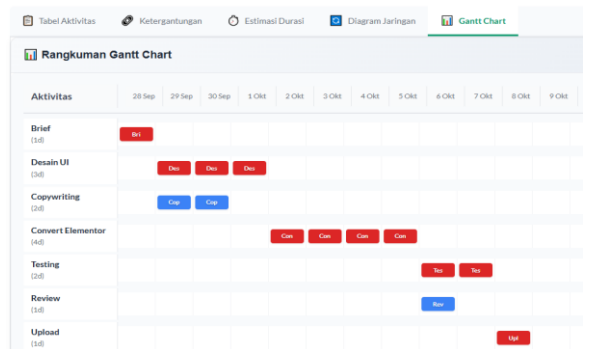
Tabel Aktivitas | Ketergantungan | Estimasi Durasi | Diagram Jaringan | Gantt Chart

Rangkuman Gantt Chart

| Aktivitas | 28 Sep | 29 Sep | 30 Sep | 1 Okt | 2 Okt | 3 Okt | 4 Okt | 5 Okt | 6 Okt | 7 Okt | 8 Okt | 9 Okt |
|---|---|---|---|---|---|---|---|---|---|---|---|---|
| Brief (1d) | Bri | | | | | | | | | | | |
| Desain UI (3d) | | Des | Des | Des | | | | | | | | |
| Copywriting (2d) | | Cop | Cop | | | | | | | | | |
| Convert Elementor (4d) | | | | | Con | Con | Con | Con | | | | |
| Testing (2d) | | | | | | | | | Tes | Tes | | |
| Review (1d) | | | | | | | | | Rev | | | |
| Upload (1d) | | | | | | | | | | | Upl | |